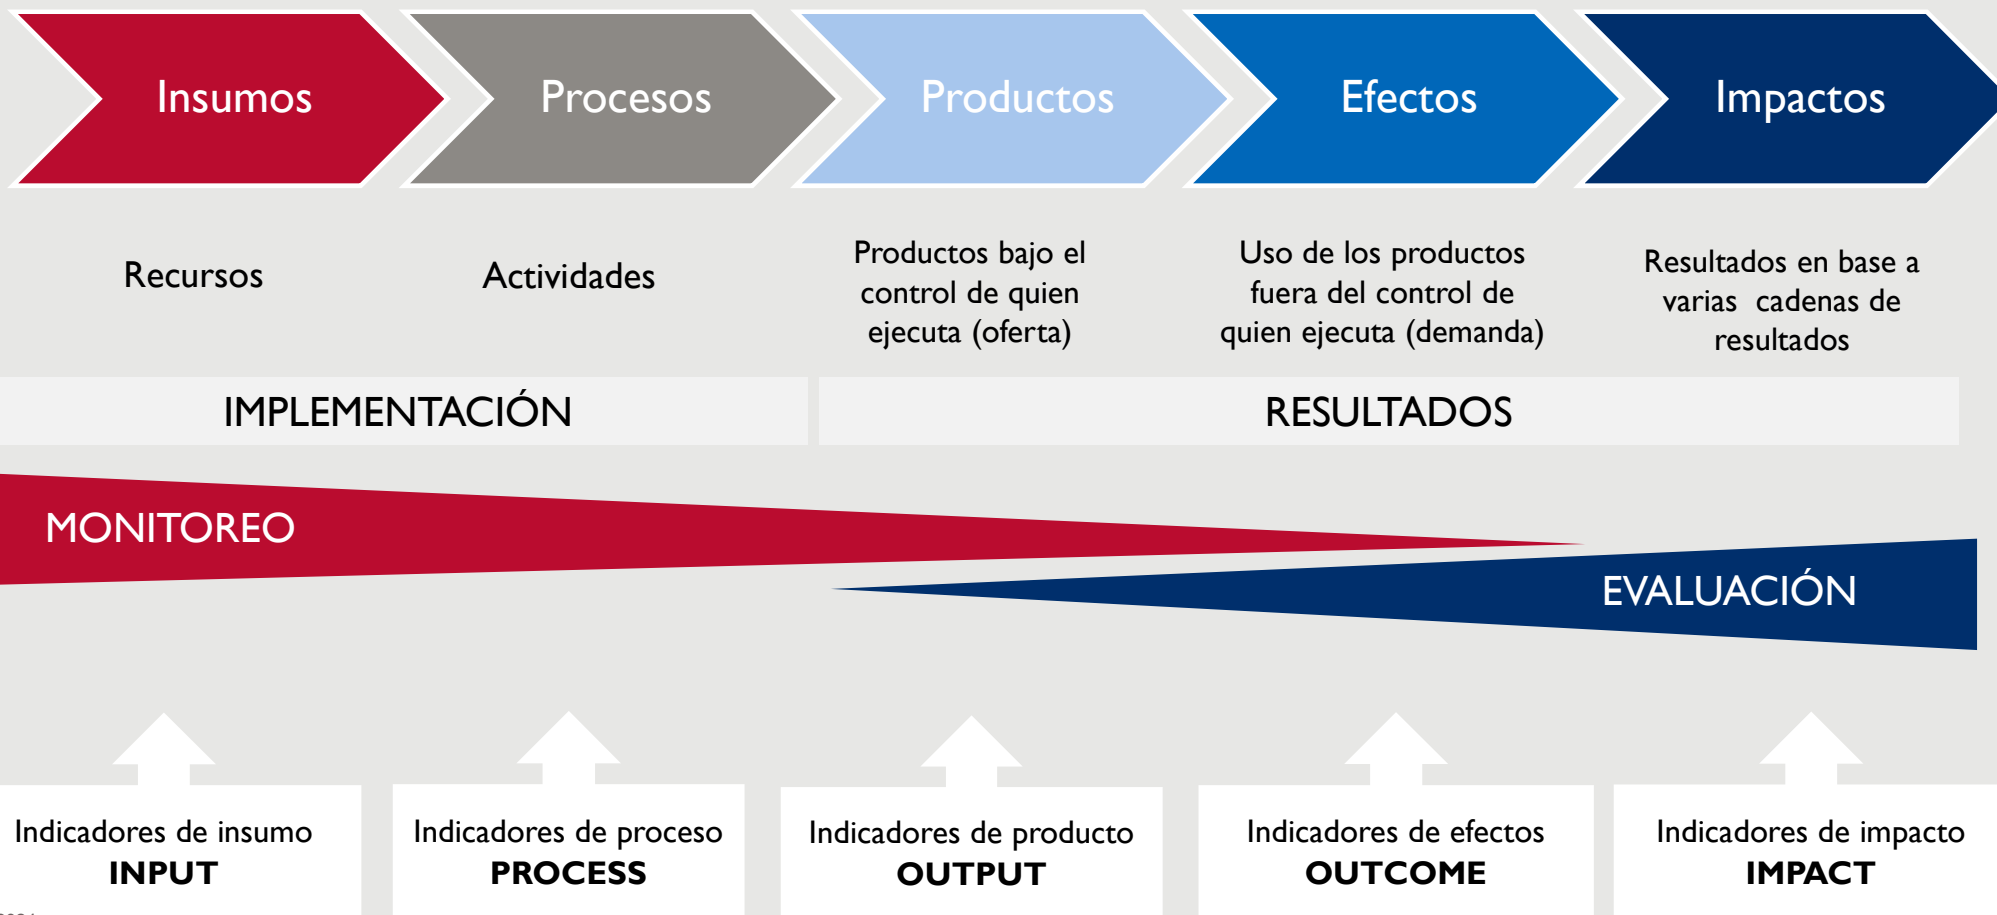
Insumos

Procesos

Productos

Efectos

Impactos

Recursos

Actividades

Productos bajo el control de quien ejecuta (oferta)

Uso de los productos fuera del control de quien ejecuta (demanda)

Resultados en base a varias cadenas de resultados

IMPLEMENTACIÓN

RESULTADOS

MONITOREO

EVALUACIÓN

Indicadores de insumo
INPUT

Indicadores de proceso
PROCESS

Indicadores de producto
OUTPUT

Indicadores de efectos
OUTCOME

Indicadores de impacto
IMPACT